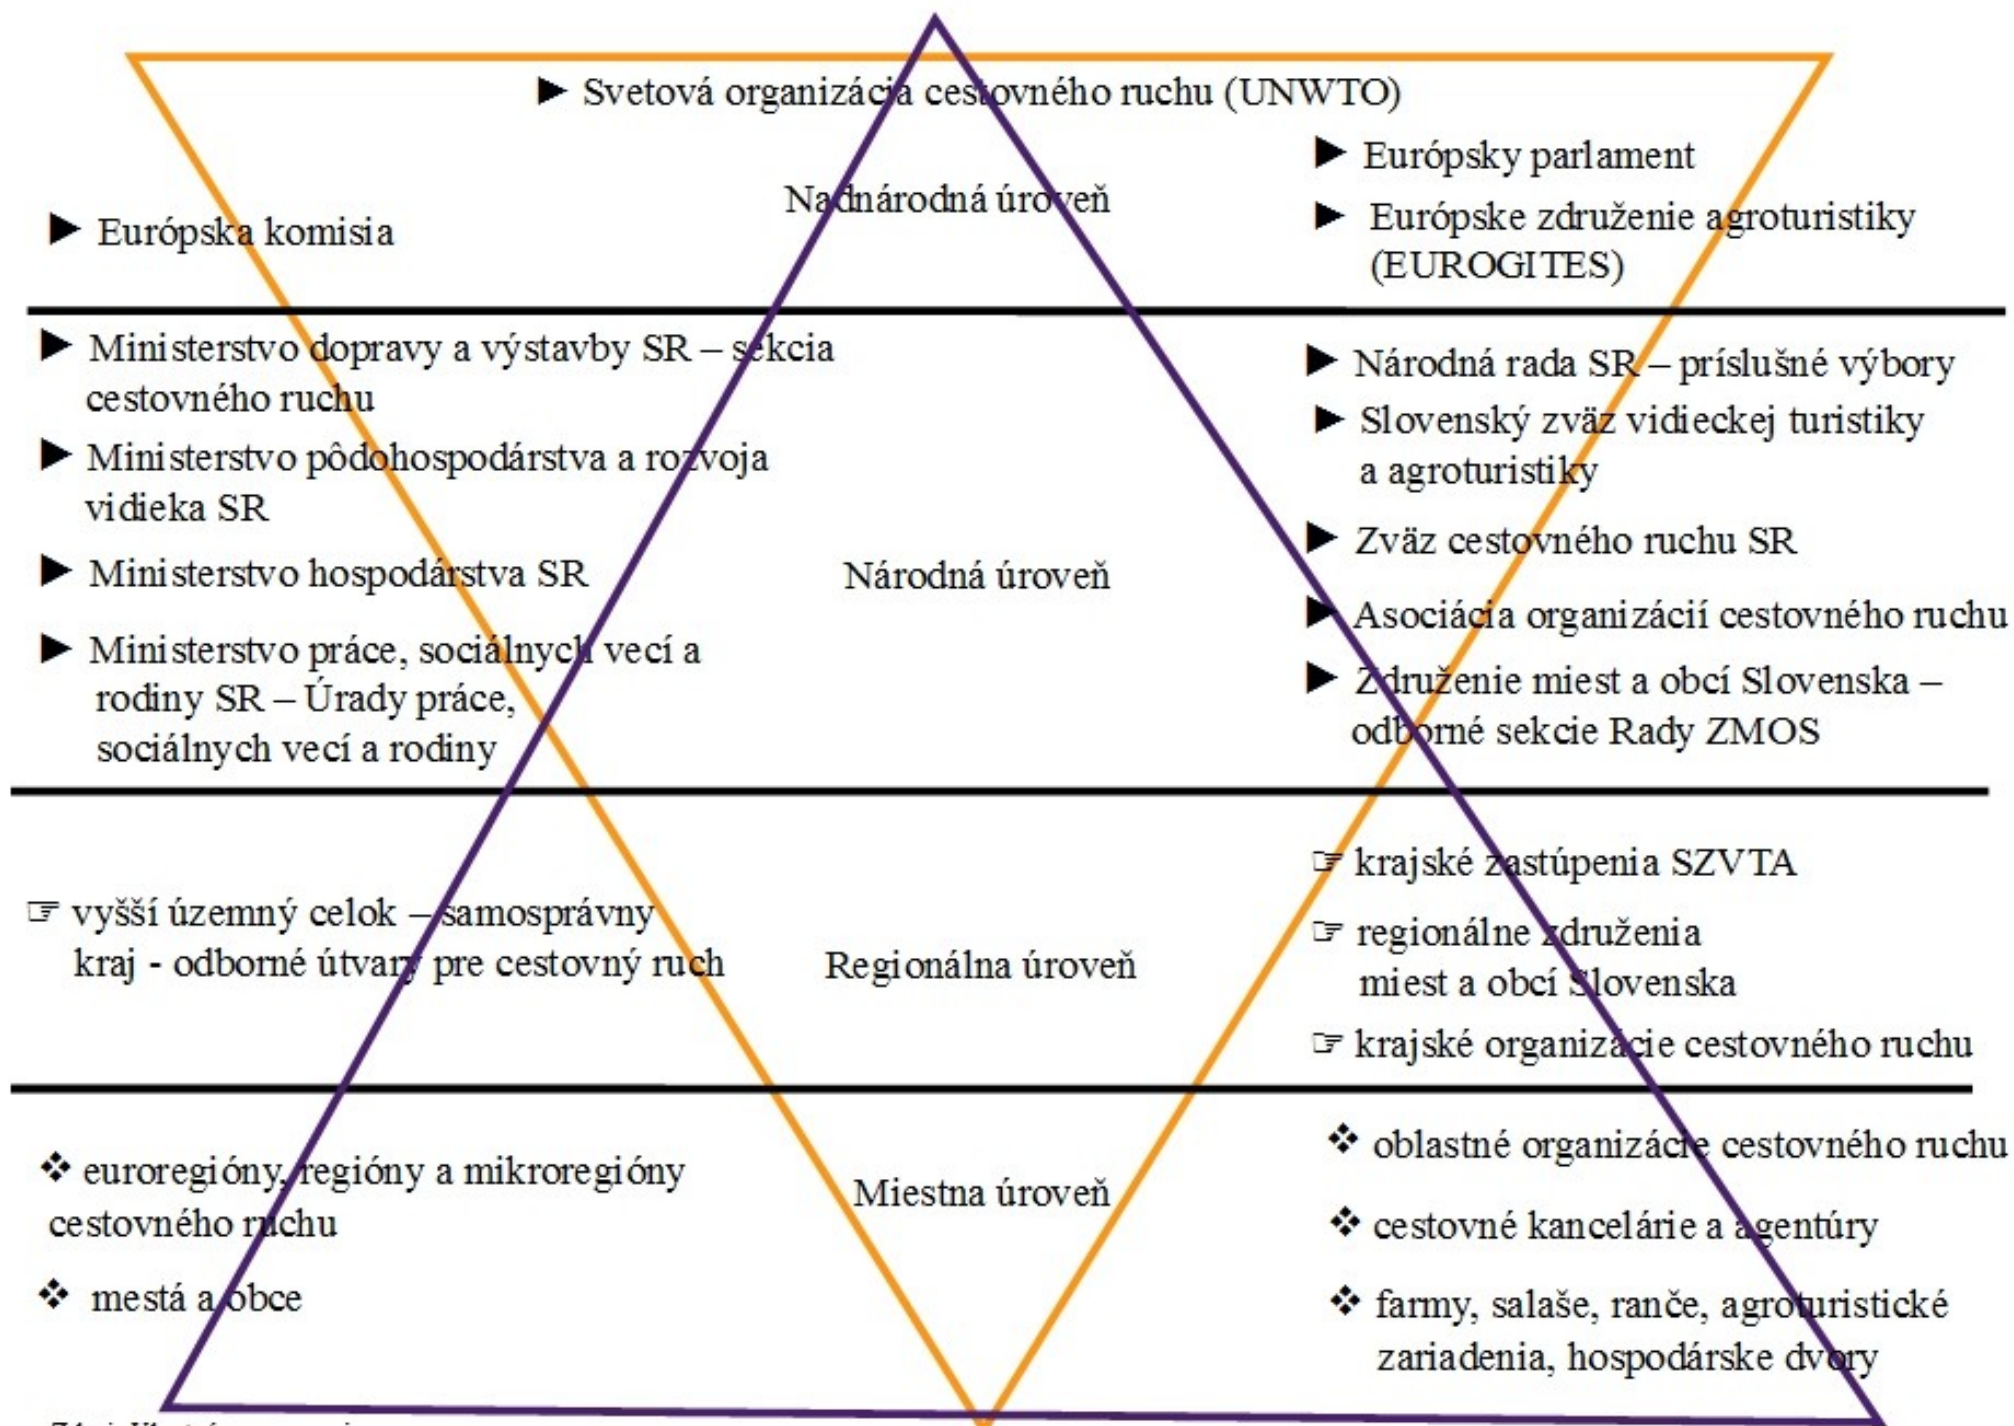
► Svetová organizácia cestovného ruchu (UNWTO)

► Európska komisia

Nadnárodná úroveň

► Európsky parlament

► Európske združenie agroturistiky (EUROGITES)

► Ministerstvo dopravy a výstavby SR – sekcia cestovného ruchu

► Ministerstvo pôdohospodárstva a rozvoja vidieka SR

► Ministerstvo hospodárstva SR

► Ministerstvo práce, sociálnych vecí a rodiny SR – Úrady práce, sociálnych vecí a rodiny

Národná úroveň

► Národná rada SR – príslušné výbory

► Slovenský zväz vidieckej turistiky a agroturistiky

► Zväz cestovného ruchu SR

► Asociácia organizácií cestovného ruchu

► Združenie miest a obcí Slovenska – odborné sekcie Rady ZMOS

☞ vyšší územný celok – samosprávny kraj - odborné útvary pre cestovný ruch

Regionálna úroveň

☞ krajské zastúpenia SZVTA

☞ regionálne združenia miest a obcí Slovenska

☞ krajské organizácie cestovného ruchu

❖ euroregióny, regióny a mikroregióny cestovného ruchu

❖ mestá a obce

Miestna úroveň

❖ oblastné organizácie cestovného ruchu

❖ cestovné kancelárie a agentúry

❖ farmy, salaše, ranče, agroturistické zariadenia, hospodárske dvory

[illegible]